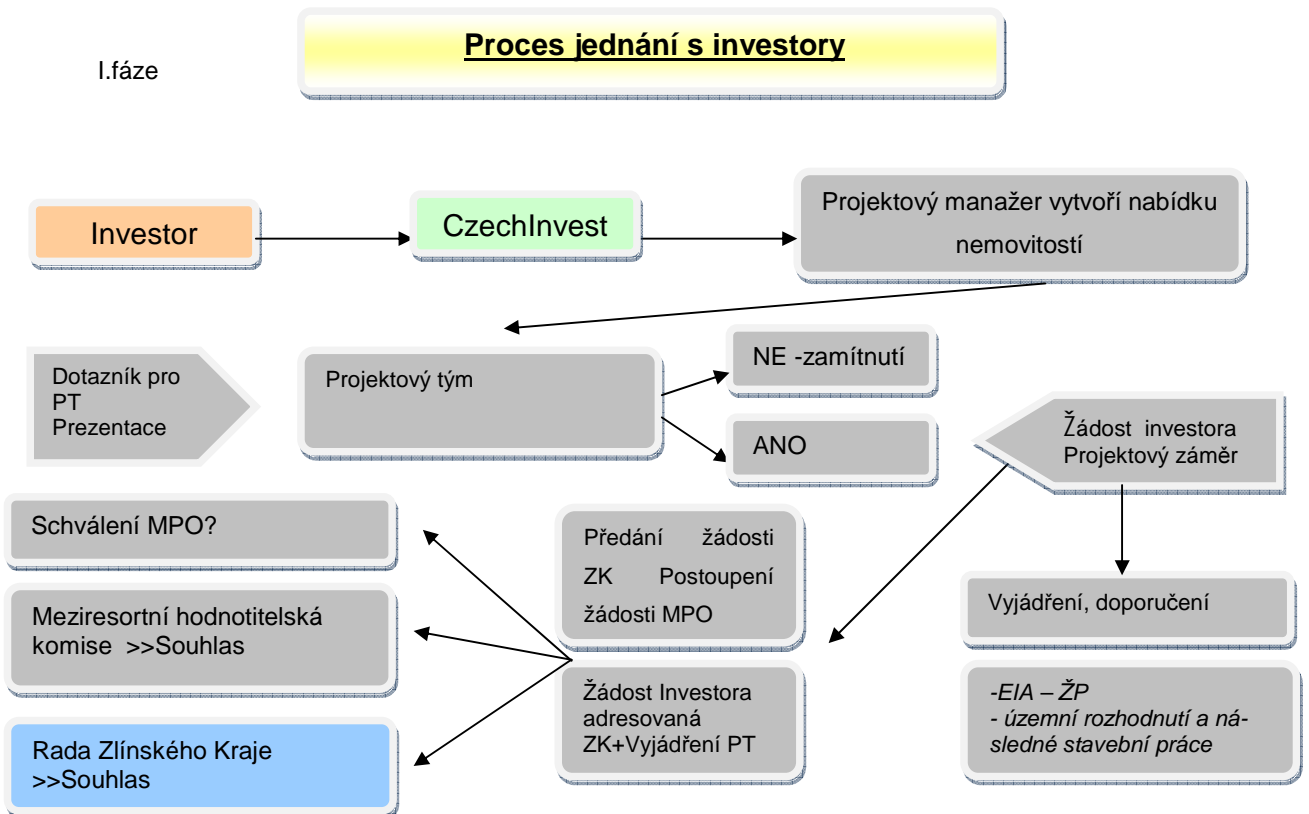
I.fáze

Proces jednání s investory

Investor

CzechInvest

Projektový manažer vytvoří nabídku nemovitostí

Dotazník pro PT Prezentace

Projektový tým

NE -zamítnutí

ANO

Žádost investora Projektový záměr

Schválení MPO?

Předání žádosti ZK Postoupení žádosti MPO

Vyjádření, doporučení

Meziresortní hodnotitelská komise >>Souhlas

Žádost Investora adresovaná ZK+Vyjádření PT

-EIA – ŽP
- územní rozhodnutí a následné stavební práce

Rada Zlínského Kraje >>Souhlas